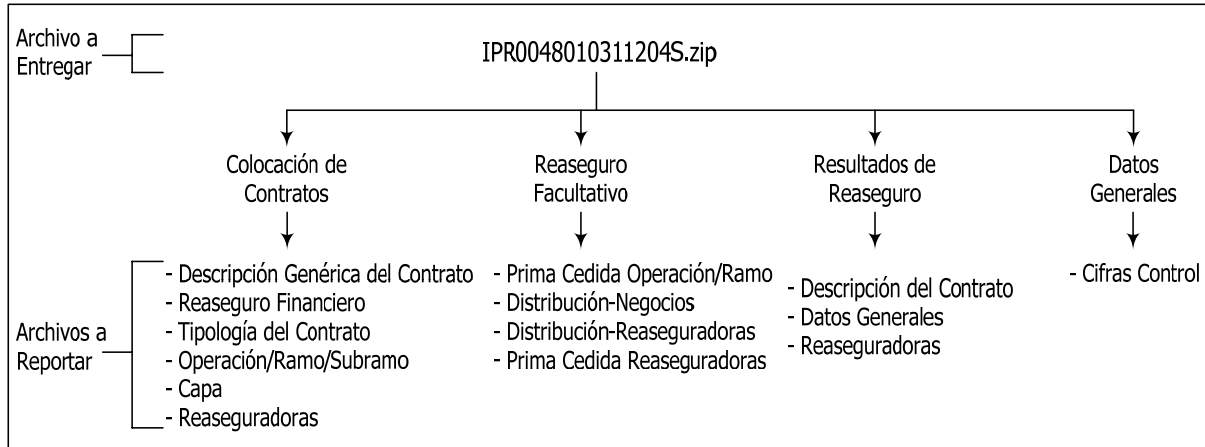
Archivo a Entregar

IPR0048010311204S.zip

Colocación de Contratos

Reaseguro Facultativo

Resultados de Reaseguro

Datos Generales

Archivos a Reportar

- Descripción Genérica del Contrato
- Reaseguro Financiero
- Tipología del Contrato
- Operación/Ramo/Subramo
- Capa
- Reaseguradoras

- Prima Cedida Operación/Ramo
- Distribución-Negocios
- Distribución-Reaseguradoras
- Prima Cedida Reaseguradoras

- Descripción del Contrato
- Datos Generales
- Reaseguradoras

- Cifras Control